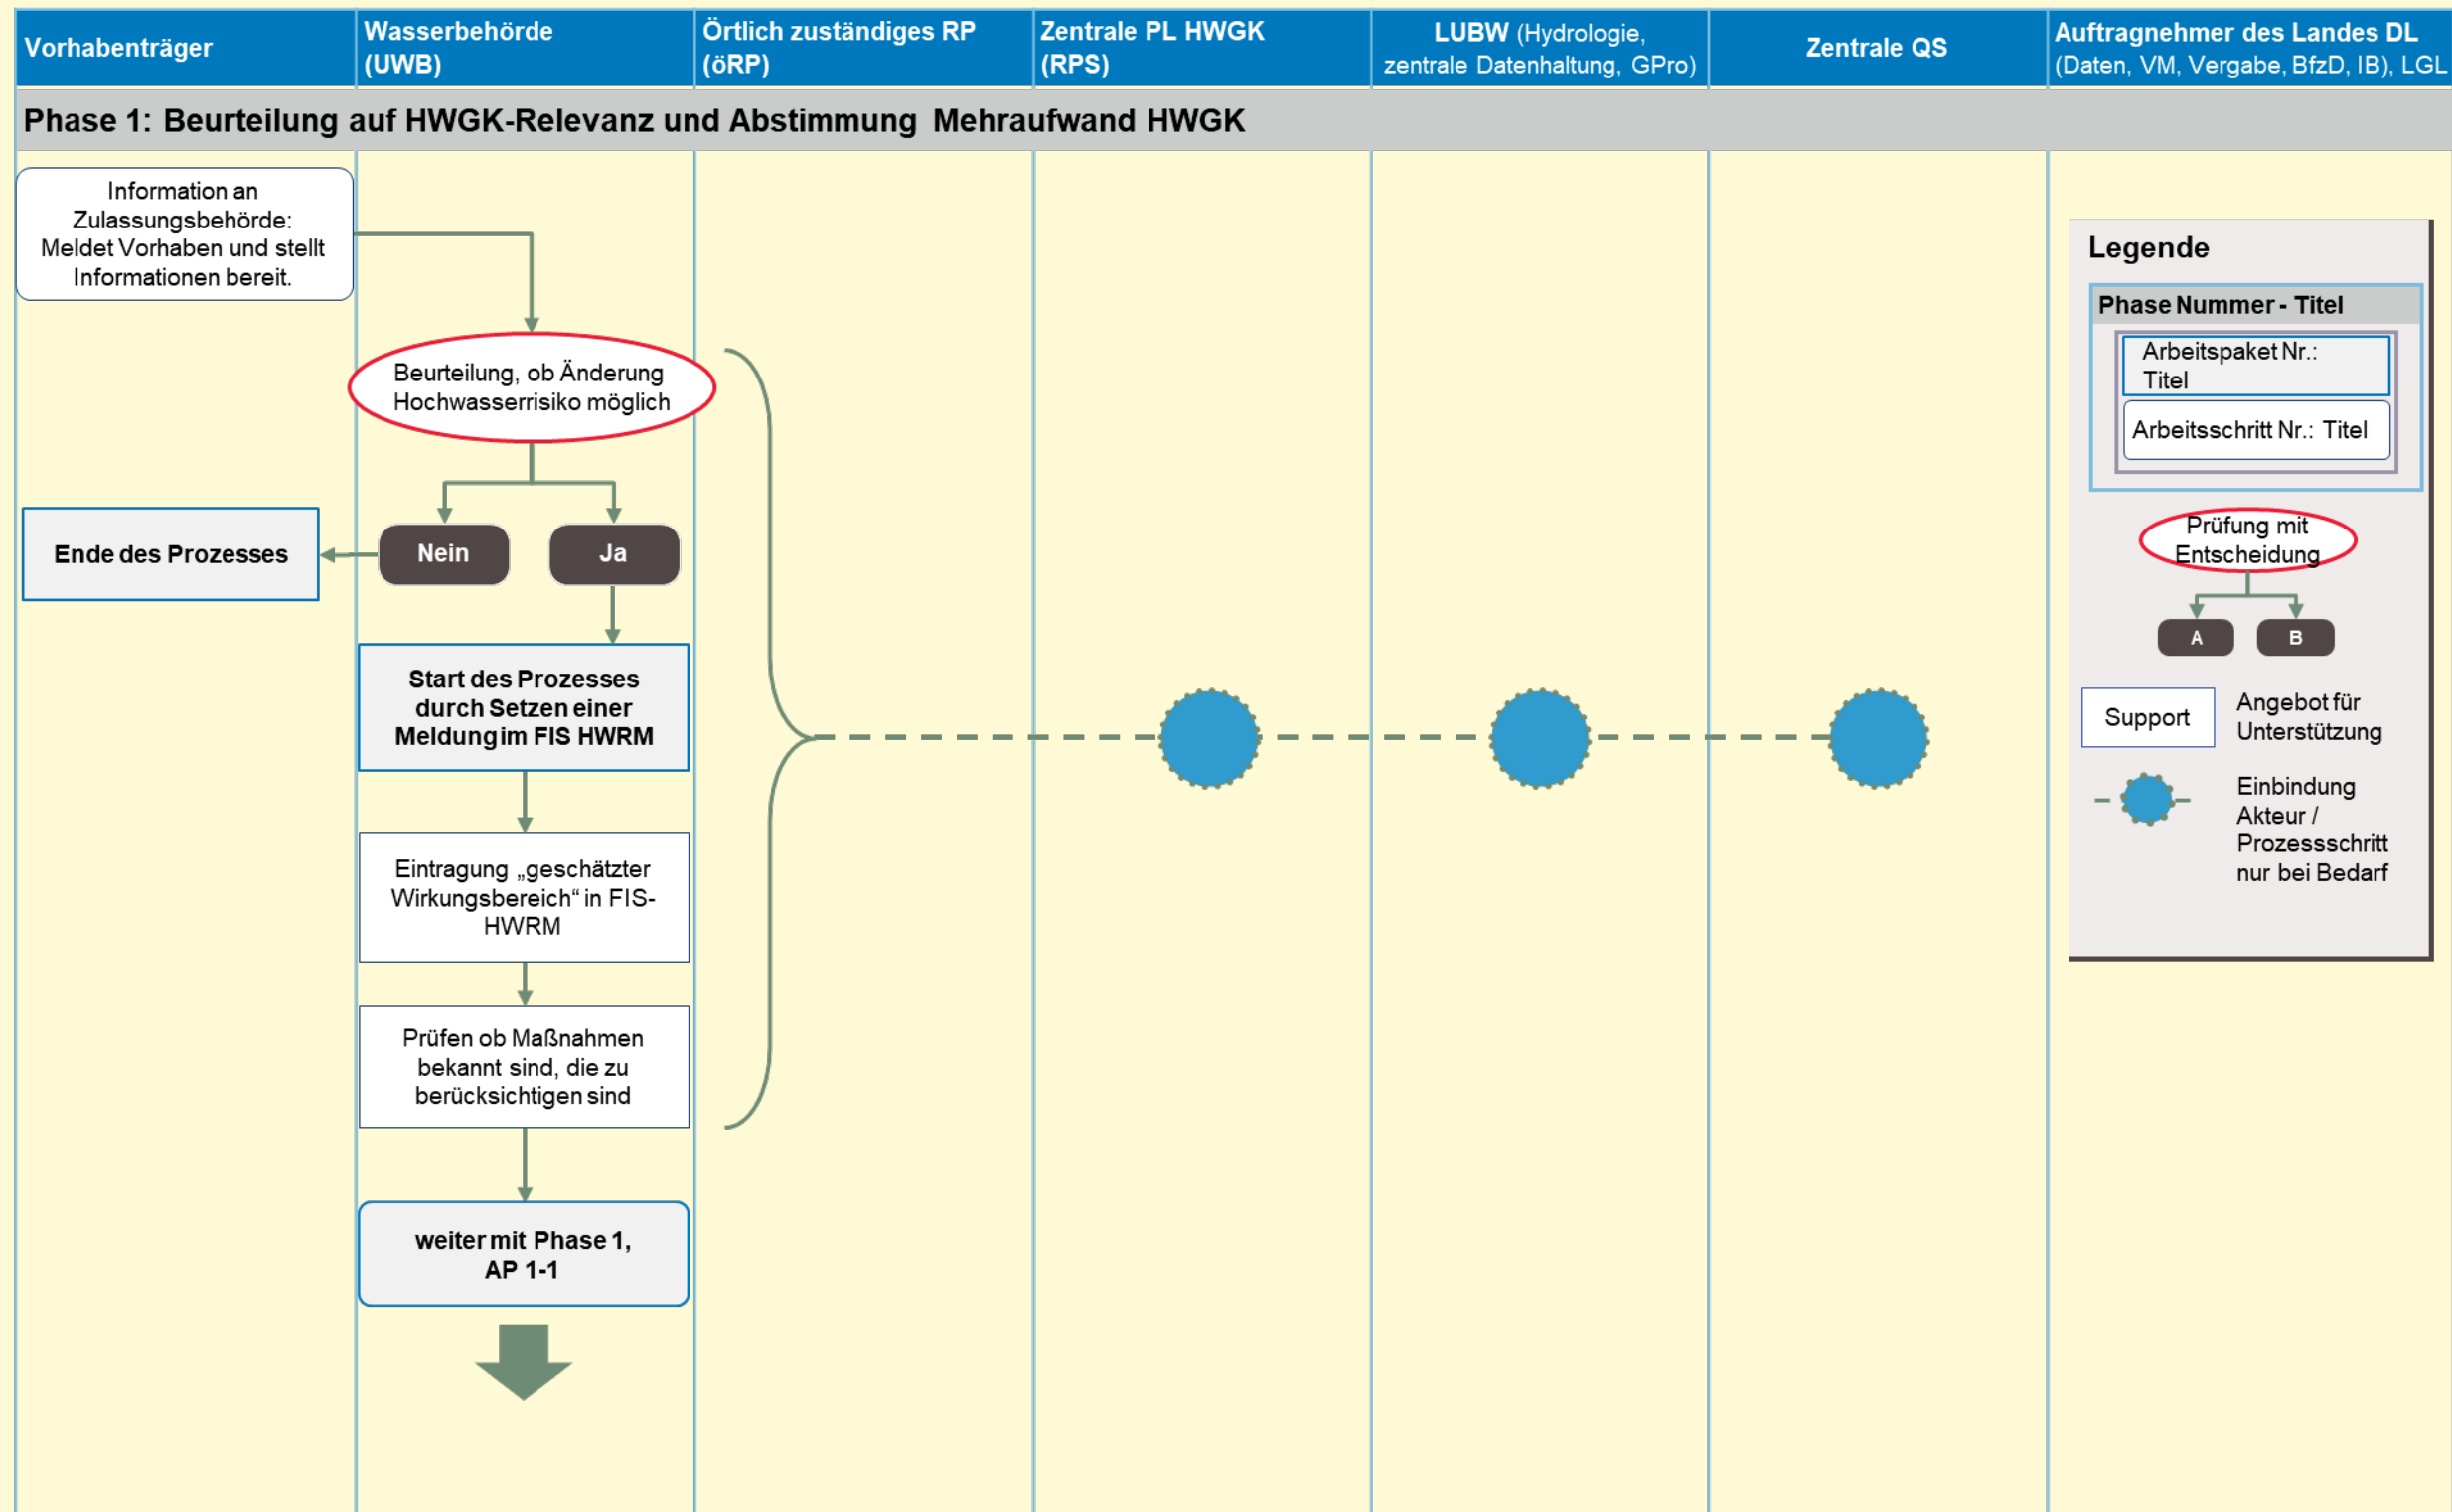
| Vorhabenträger | Wasserbehörde (UWB) | Örtlich zuständiges RP (öRP) | Zentrale PL HWGK (RPS) | LUBW (Hydrologie, zentrale Datenhaltung, GPro) | Zentrale QS | Auftragnehmer des Landes DL (Daten, VM, Vergabe, BfzD, IB), LGL |
|---|---|---|---|---|---|---|

Phase 1: Beurteilung auf HWGK-Relevanz und Abstimmung Mehraufwand HWGK

Information an Zulassungsbehörde: Meldet Vorhaben und stellt Informationen bereit.

Beurteilung, ob Änderung Hochwasserrisiko möglich

Ende des Prozesses

Nein

Ja

Start des Prozesses durch Setzen einer Meldung im FIS HWRM

Eintragung „geschätzter Wirkungsbereich“ in FIS-HWRM

Prüfen ob Maßnahmen bekannt sind, die zu berücksichtigen sind

weiter mit Phase 1, AP 1-1

Legende

Phase Nummer - Titel

Arbeitspaket Nr.: Titel

Arbeitsschritt Nr.: Titel

Prüfung mit Entscheidung

A

B

Support

Angebot für Unterstützung

Einbindung Akteur / Prozessschritt nur bei Bedarf